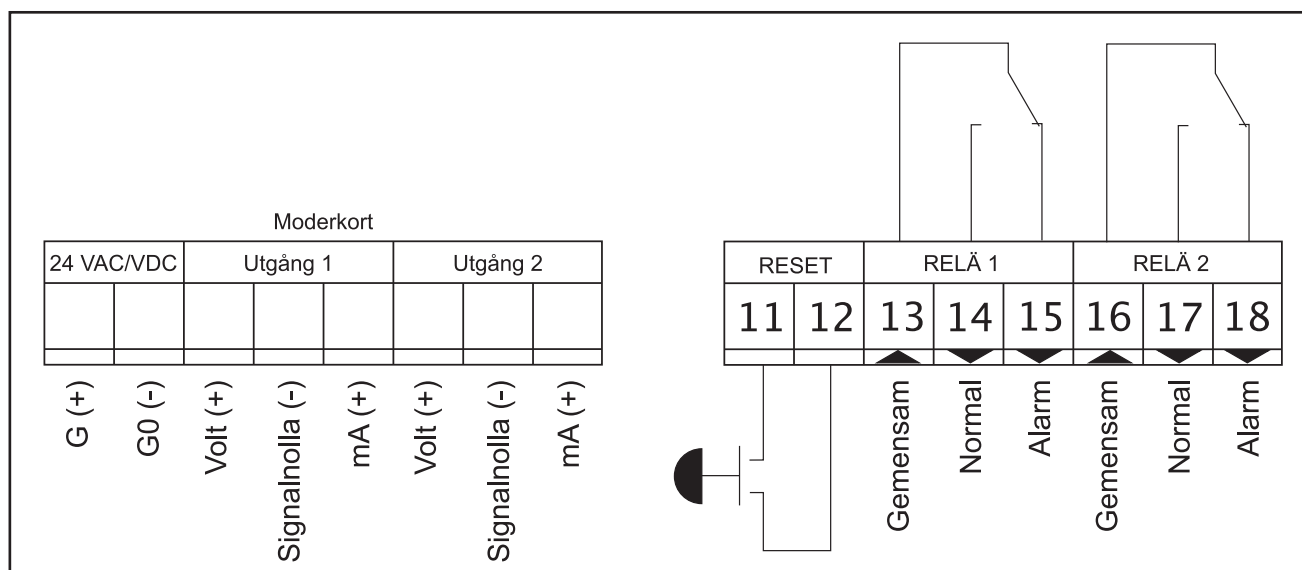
Moderkort

| 24 VAC/VDC | | Utgång 1 | | | Utgång 2 | | |
|---|---|---|---|---|---|---|---|
| G (+) | G0 (-) | Volt (+) | Signalnolla (-) | mA (+) | Volt (+) | Signalnolla (-) | mA (+) |

| RESET | | RELÄ 1 | | | RELÄ 2 | | |
|---|---|---|---|---|---|---|---|
| 11 | 12 | 13 | 14 | 15 | 16 | 17 | 18 |
| | | Gemensam | Normal | Alarm | Gemensam | Normal | Alarm |